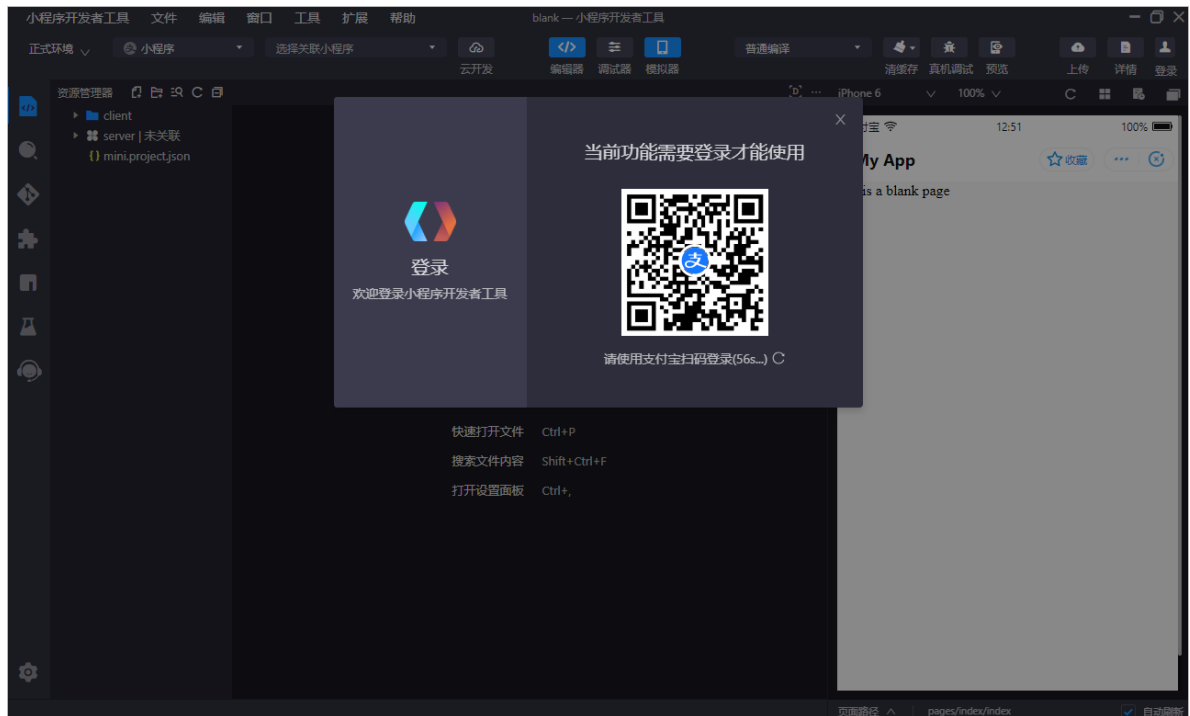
小程序开发者工具 文件 编辑 窗口 工具 扩展 帮助
blank — 小程序开发者工具
正式环境 小程序 选择关联小程序 云开发 编辑器 调试器 模拟器 普通编译 清缓存 真机调试 预览 上传 详情 登录
资源管理器
client
server | 未关联
mini.project.json
iPhone 6 100%
付宝 12:51 100%
My App 收藏
is a blank page
登录
欢迎登录小程序开发者工具
当前功能需要登录才能使用
支
请使用支付宝扫码登录(56s...)
快速打开文件 Ctrl+P
搜索文件内容 Shift+Ctrl+F
打开设置面板 Ctrl+,
页面路径 pages/index/index 自动刷新